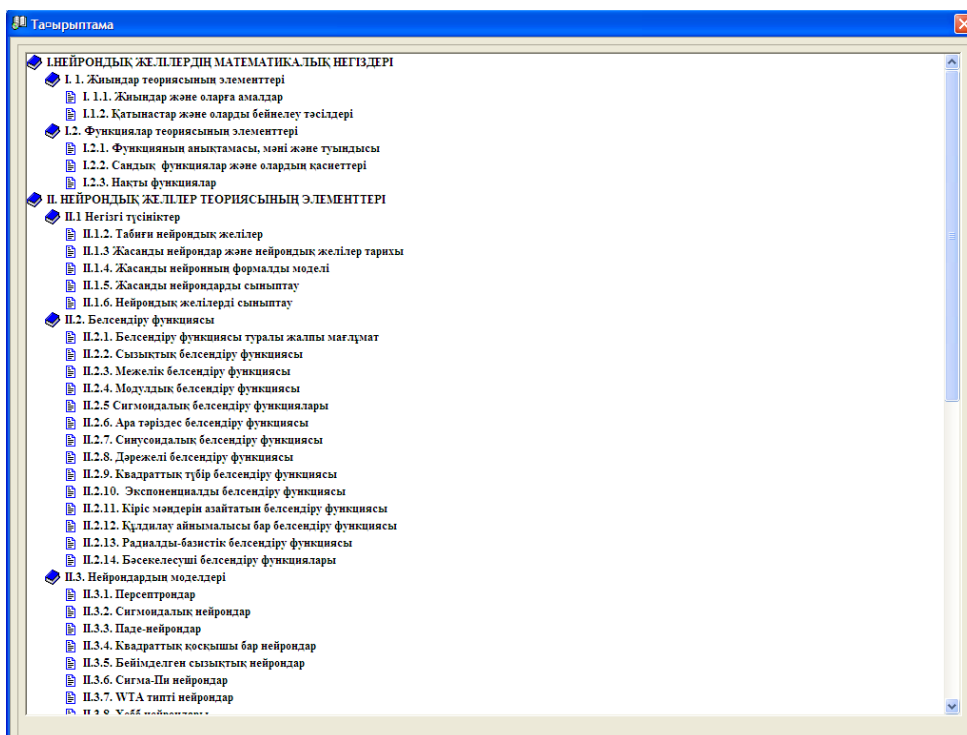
Тақырыптама

I.НЕЙРОНДЫҚ ЖЕЛІЛЕРДІҢ МАТЕМАТИКАЛЫҚ НЕГІЗДЕРІ
I. 1. Жиындар теориясының элементтері
I. 1.1. Жиындар және оларға амалдар
I.1.2. Қатынастар және оларды бейнелеу тәсілдері
I.2. Функциялар теориясының элементтері
I.2.1. Функцияның анықтамасы, мәні және туындысы
I.2.2. Сандық функциялар және олардың қасиеттері
I.2.3. Нақты функциялар
II. НЕЙРОНДЫҚ ЖЕЛІЛЕР ТЕОРИЯСЫНЫҢ ЭЛЕМЕНТТЕРІ
II.1 Негізгі түсініктер
II.1.2. Табиғи нейрондық желілер
II.1.3 Жасанды нейрондар және нейрондық желілер тарихы
II.1.4. Жасанды нейронның формалды моделі
II.1.5. Жасанды нейрондарды сыныптау
II.1.6. Нейрондық желілерді сыныптау
II.2. Белсендіру функциясы
II.2.1. Белсендіру функциясы туралы жалпы мағлұмат
II.2.2. Сызықтық белсендіру функциясы
II.2.3. Межелік белсендіру функциясы
II.2.4. Модульдық белсендіру функциясы
II.2.5 Сигмоидалық белсендіру функциялары
II.2.6. Ара тәріздес белсендіру функциясы
II.2.7. Синусоидалық белсендіру функциясы
II.2.8. Дәрежелі белсендіру функциясы
II.2.9. Квадраттық түбір белсендіру функциясы
II.2.10. Экспоненциалды белсендіру функциясы
II.2.11. Кіріс мәндерін азайтатын белсендіру функциясы
II.2.12. Құддилау айнымалысы бар белсендіру функциясы
II.2.13. Радиалды-базистік белсендіру функциясы
II.2.14. Бәсекелесуші белсендіру функциялары
II.3. Нейрондардың моделдері
II.3.1. Персептрондар
II.3.2. Сигмоидалық нейрондар
II.3.3. Паде-нейрондар
II.3.4. Квадраттық қосқышы бар нейрондар
II.3.5. Бейімделген сызықтық нейрондар
II.3.6. Сигма-Пи нейрондар
II.3.7. WTA типті нейрондар
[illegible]